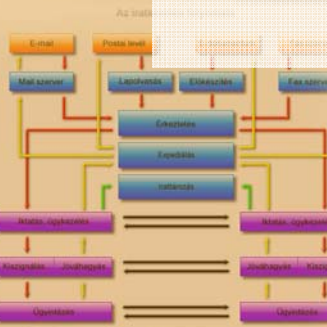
Az irat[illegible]

E-mail

Postai levél

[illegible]

Mail szerver

Lapolvasás

Előkészítés

Fax szerver

Érkeztetés

Expediálás

Irattározás

Iktatás, ügykezelés

Iktatás, ügykezelés

Kiszignálás

Jóváhagyás

Jóváhagyás

Kiszi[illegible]

Ügyintézés

Ügyintézés